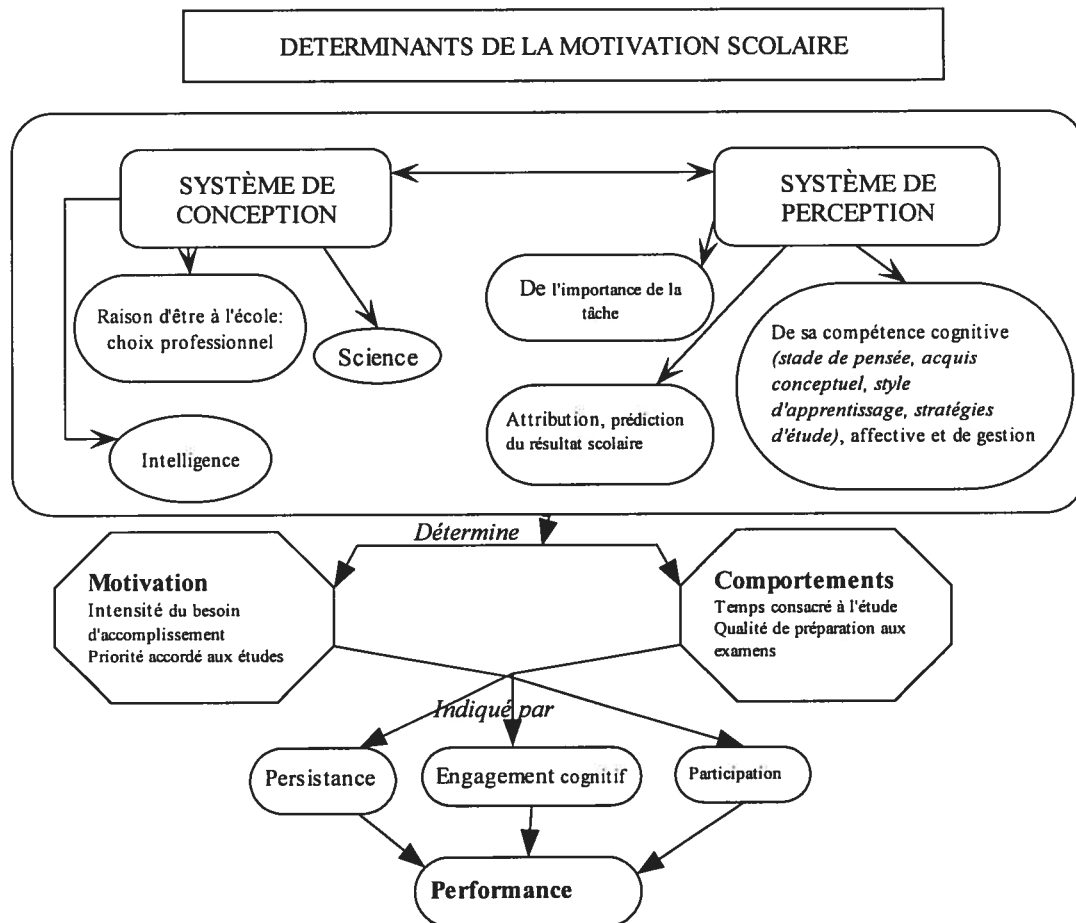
DETERMINANTS DE LA MOTIVATION SCOLAIRE

SYSTÈME DE CONCEPTION

SYSTÈME DE PERCEPTION

Raison d'être à l'école: choix professionnel

Science

De l'importance de la tâche

De sa compétence cognitive *(stade de pensée, acquis conceptuel, style d'apprentissage, stratégies d'étude)*, affective et de gestion

Attribution, prédiction du résultat scolaire

Intelligence

*Détermine*

**Motivation**
Intensité du besoin d'accomplissement
Priorité accordé aux études

**Comportements**
Temps consacré à l'étude
Qualité de préparation aux examens

*Indiqué par*

Persistance

Engagement cognitif

Participation

**Performance**